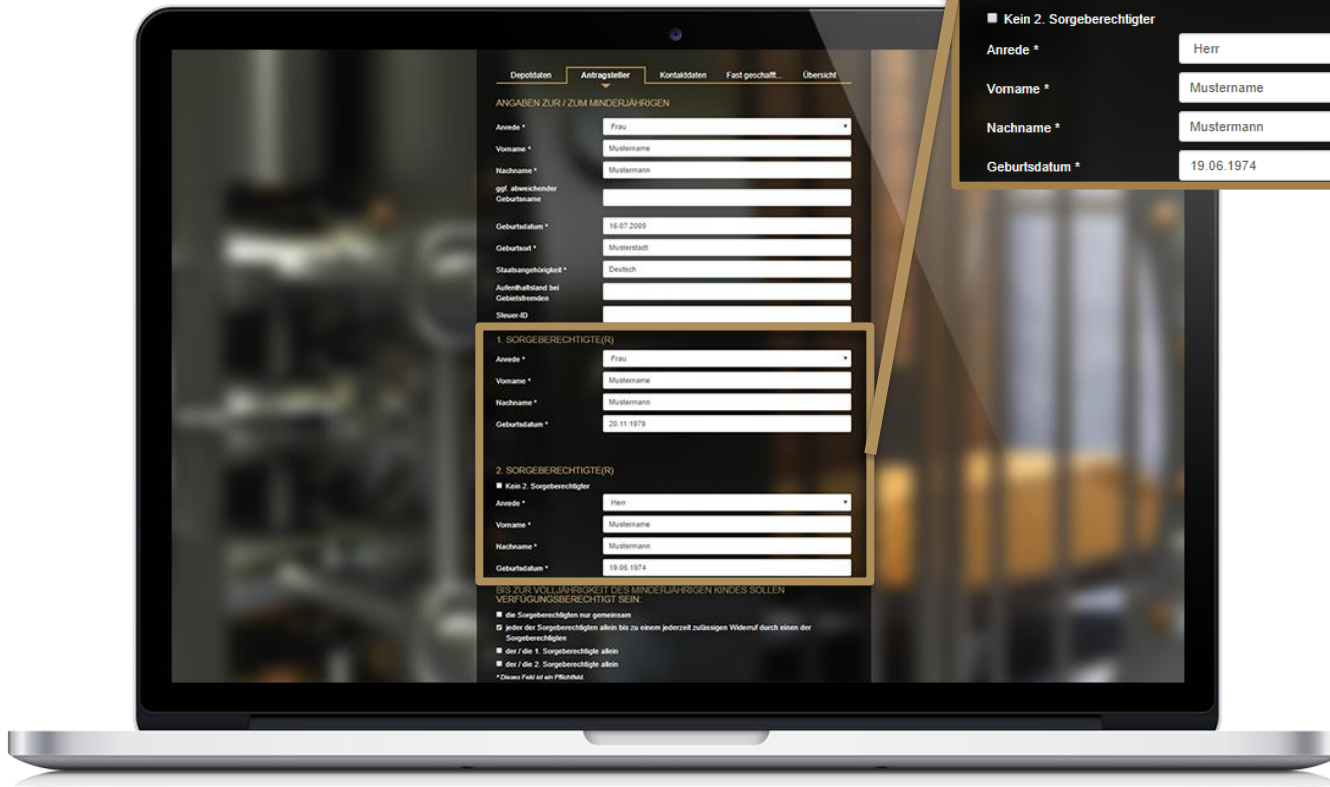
Kein 2. Sorgeberechtigter
Anrede * Herr
Vorname * Mustername
Nachname * Mustermann
Geburtsdatum * 19.06.1974

Depotdaten | Antragsteller | Kontaktdaten | Fast geschafft... | Übersicht

ANGABEN ZUR / ZUM MINDERJÄHRIGEN
Anrede * Frau
Vorname * Mustername
Nachname * Mustermann
ggf. abweichender Geburtsname
Geburtsdatum * 16.07.2009
Geburtsort * Musterstadt
Staatsangehörigkeit * Deutsch
Aufenthaltsland bei Gebietsfremden
Steuer-ID

1. SORGEBERECHTIGTE(R)
Anrede * Frau
Vorname * Mustername
Nachname * Mustermann
Geburtsdatum * 20.11.1979

2. SORGEBERECHTIGTE(R)
Kein 2. Sorgeberechtigter
Anrede * Herr
Vorname * Mustername
Nachname * Mustermann
Geburtsdatum * 19.06.1974

BIS ZUR VOLLJÄHRIGKEIT DES MINDERJÄHRIGEN KINDES SOLLEN VERFÜGUNGSBERECHTIGT SEIN:
die Sorgeberechtigten nur gemeinsam
jeder der Sorgeberechtigten allein bis zu einem jederzeit zulässigen Widerruf durch einen der Sorgeberechtigten
der / die 1. Sorgeberechtigte allein
der / die 2. Sorgeberechtigte allein
* Dieses Feld ist ein Pflichtfeld.